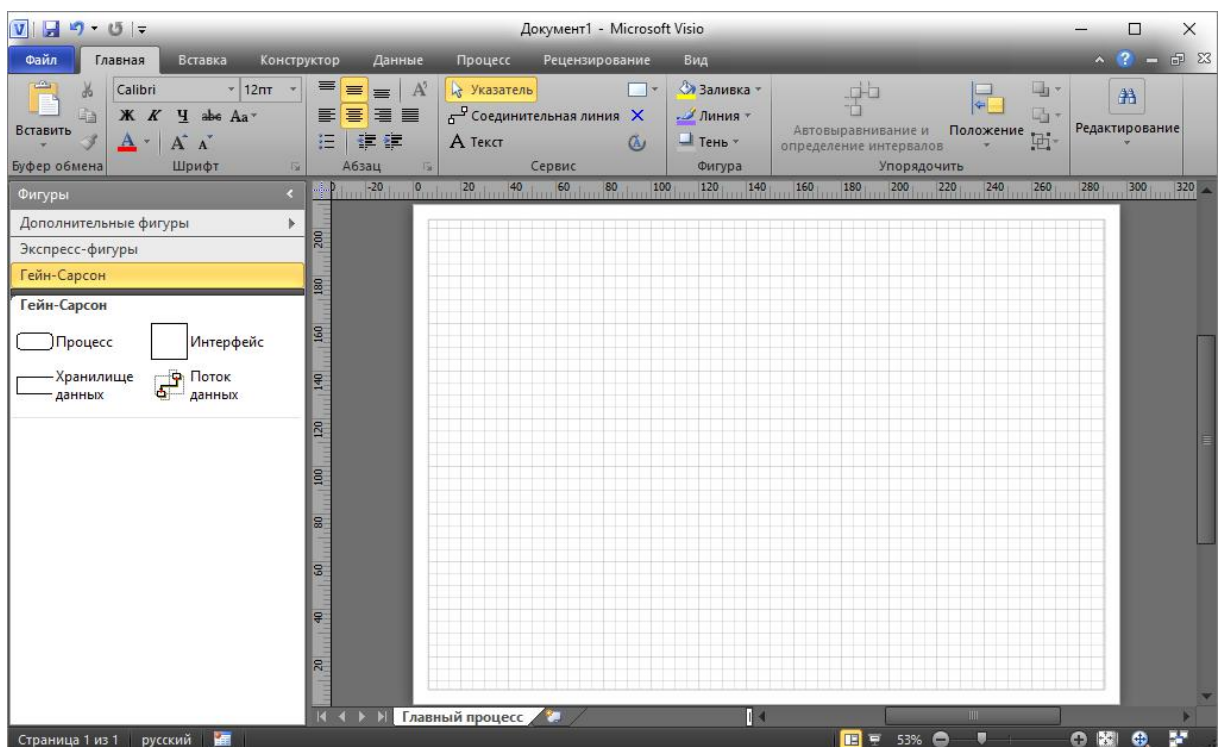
Документ1 - Microsoft Visio

Файл Главная Вставка Конструктор Данные Процесс Рецензирование Вид

Вставить
Буфер обмена

Calibri 12пт
Ж К Ч abc Aa
A A A
Шрифт

Абзац

Указатель
Соединительная линия
A Текст
Сервис

Заливка
Линия
Тень
Фигура

Автовыравнивание и определение интервалов
Положение
Упорядочить

Редактирование

Фигуры
Дополнительные фигуры
Экспресс-фигуры
Гейн-Сарсон
Гейн-Сарсон
Процесс
Интерфейс
Хранилище данных
Поток данных

-20 0 20 40 60 80 100 120 140 160 180 200 220 240 260 280 300 320

200 180 160 140 120 100 80 60 40 20

Главный процесс

Страница 1 из 1 русский
53%